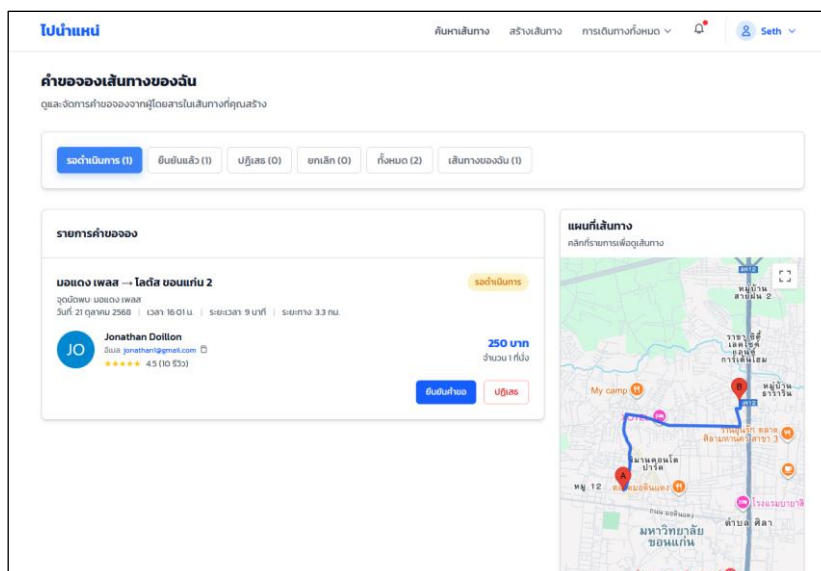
ไปนำแหน่

ค้นหาเส้นทาง สร้างเส้นทาง การเดินทางทั้งหมด

Seth

คำขอจองเส้นทางของฉัน

ดูและจัดการคำขอจองจากผู้โดยสารในเส้นทางที่คุณสร้าง

รอดำเนินการ (1) ยืนยันแล้ว (1) ปฏิเสธ (0) ยกเลิก (0) ทั้งหมด (2) เส้นทางของฉัน (1)

รายการคำขอจอง

มอแดง เพลส → โลตัส ขอนแก่น 2

รอดำเนินการ

จุดนัดพบ: มอแดง เพลส

วันที่: 21 ตุลาคม 2568 | เวลา 16:01 น. | ระยะเวลา: 9 นาที | ระยะทาง: 3.3 กม.

JO

Jonathan Doillon

อีเมล: jonathan1@gmail.com

★★★★★ 4.5 (10 รีวิว)

250 บาท

จำนวน 1 ที่นั่ง

ยืนยันคำขอ ปฏิเสธ

แผนที่เส้นทาง

คลิกที่รายการเพื่อดูเส้นทาง

หมู่บ้าน สายฝน 2

ราชวิถี เลคไซด์ แอนด์ การ์เด้นโฮม

My camp

หมู่บ้าน ธาราวิน

B

ร้านบุญรักษ์ ตลาด ศิลามหานคร สาขา 3

สนามฟุตบอล ปาร์ค

A

หมู่ 12

มอแดง

โรงแรมบายาลี

ตำบล ศิลา

มหาวิทยาลัย ขอนแก่น